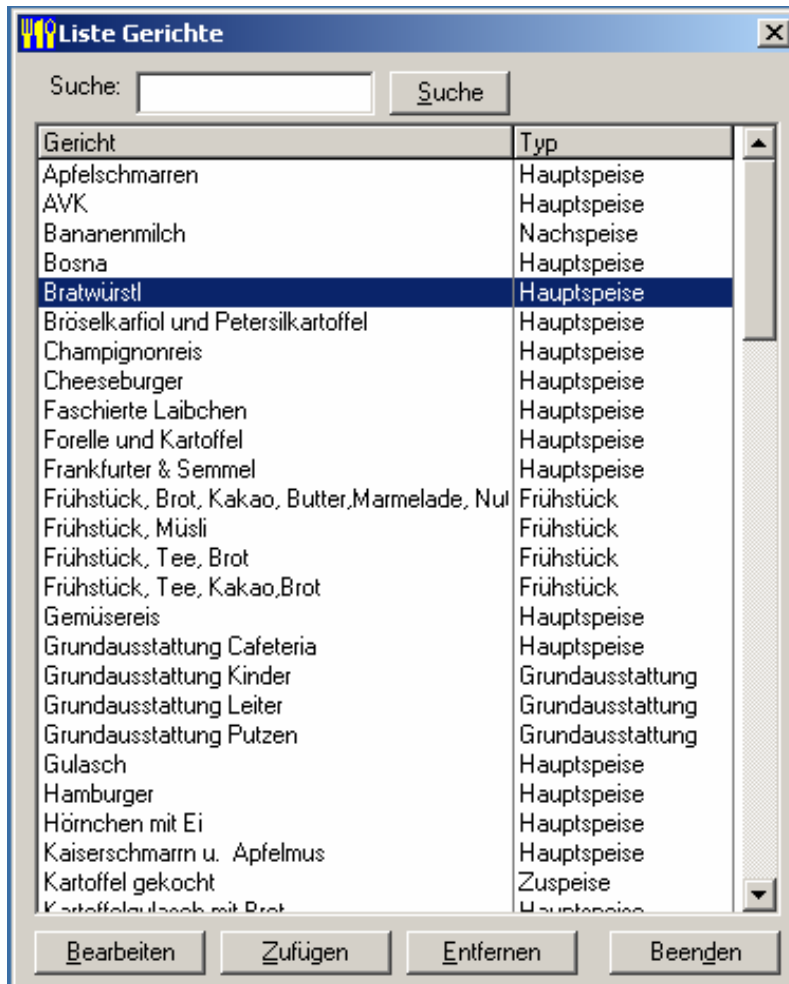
Liste Gerichte

Suche: Suche

| Gericht | Typ |
|---|---|
| Apfelschmarren | Hauptspeise |
| AVK | Hauptspeise |
| Bananenmilch | Nachspeise |
| Bosna | Hauptspeise |
| Bratwürstl | Hauptspeise |
| Bröselkarfiol und Petersilkartoffel | Hauptspeise |
| Champignonreis | Hauptspeise |
| Cheeseburger | Hauptspeise |
| Faschierte Laibchen | Hauptspeise |
| Forelle und Kartoffel | Hauptspeise |
| Frankfurter & Semmel | Hauptspeise |
| Frühstück, Brot, Kakao, Butter,Marmelade, Nu | Frühstück |
| Frühstück, Müsli | Frühstück |
| Frühstück, Tee, Brot | Frühstück |
| Frühstück, Tee, Kakao,Brot | Frühstück |
| Gemüsereis | Hauptspeise |
| Grundausstattung Cafeteria | Hauptspeise |
| Grundausstattung Kinder | Grundausstattung |
| Grundausstattung Leiter | Grundausstattung |
| Grundausstattung Putzen | Grundausstattung |
| Gulasch | Hauptspeise |
| Hamburger | Hauptspeise |
| Hörnchen mit Ei | Hauptspeise |
| Kaiserschmarrn u. Apfelmus | Hauptspeise |
| Kartoffel gekocht | Zuspeise |
| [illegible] | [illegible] |

Bearbeiten Zufügen Entfernen Beenden